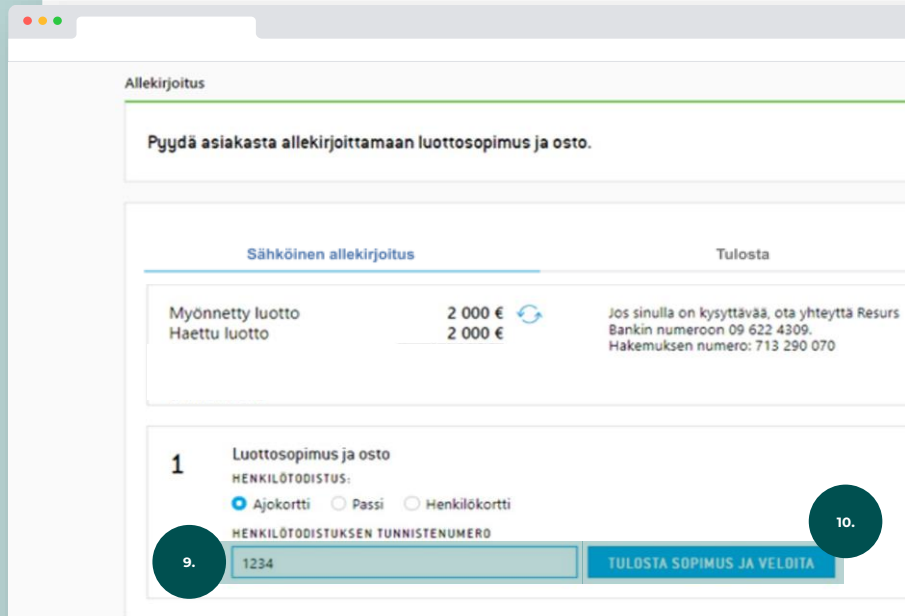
Allekirjoitus

Pyydä asiakasta allekirjoittamaan luottosopimus ja osto.

Sähköinen allekirjoitus

Tulosta

Myönnetty luotto 2 000 €
Haettu luotto 2 000 €

Jos sinulla on kysyttävää, ota yhteyttä Resurs Bankin numeroon 09 622 4309.
Hakemuksen numero: 713 290 070

1

Luottosopimus ja osto

HENKILÖTODISTUS:

Ajokortti Passi Henkilökortti

HENKILÖTODISTUKSEN TUNNISTENUMERO

9.

1234

10.

TULOSTA SOPIMUS JA VELOITA